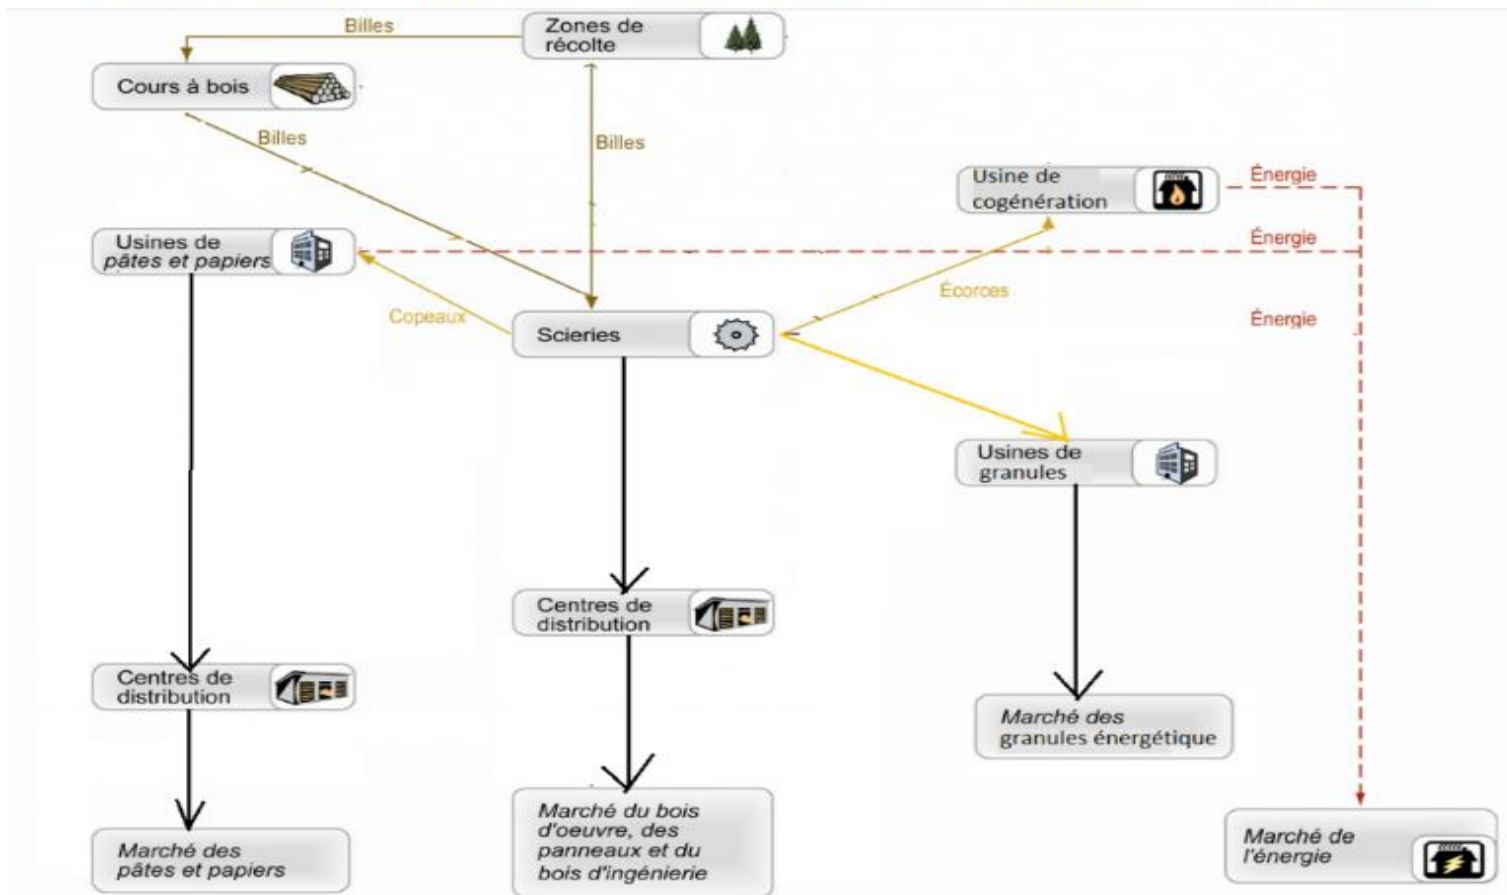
Billes

Zones de récolte

Cours à bois

Billes

Billes

Usine de cogénération

Énergie

Énergie

Usines de pâtes et papiers

Écorces

Copeaux

Scieries

Énergie

Usines de granules

Centres de distribution

Centres de distribution

Marché des granules énergétique

Marché des pâtes et papiers

Marché du bois d'oeuvre, des panneaux et du bois d'ingénierie

Marché de l'énergie